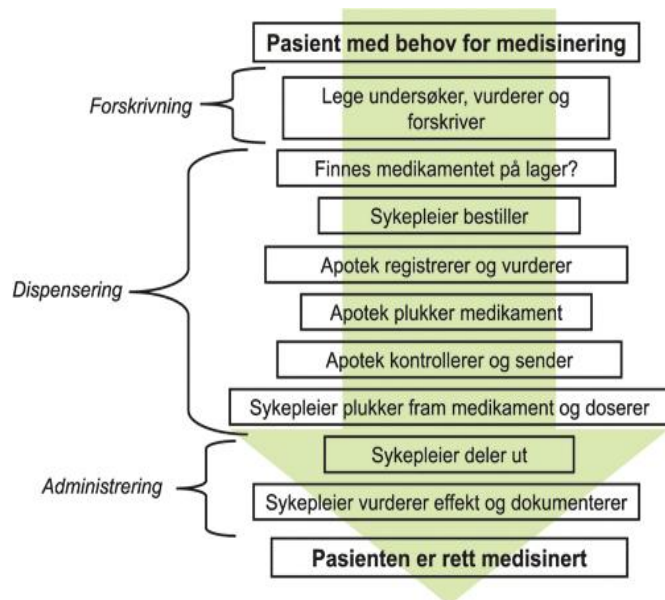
Pasient med behov for medisinering

Forskrivning

Lege undersøker, vurderer og forskriver

Dispensering

Finnes medikamentet på lager?

Sykepleier bestiller

Apotek registrerer og vurderer

Apotek plukker medikament

Apotek kontrollerer og sender

Sykepleier plukker fram medikament og doserer

Administrering

Sykepleier deler ut

Sykepleier vurderer effekt og dokumenterer

Pasienten er rett medisinert